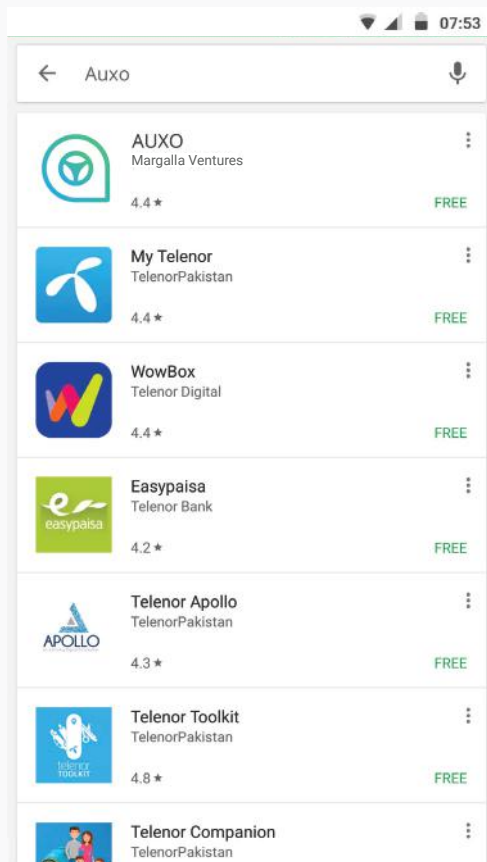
07:53

Auxo

AUXO
Margalla Ventures
4.4 ★
FREE

My Telenor
TelenorPakistan
4.4 ★
FREE

WowBox
Telenor Digital
4.4 ★
FREE

easypaisa
Easypaisa
Telenor Bank
4.2 ★
FREE

APOLLO
Telenor Apollo
TelenorPakistan
4.3 ★
FREE

telenor TOOLKIT
Telenor Toolkit
TelenorPakistan
4.8 ★
FREE

Telenor Companion
TelenorPakistan